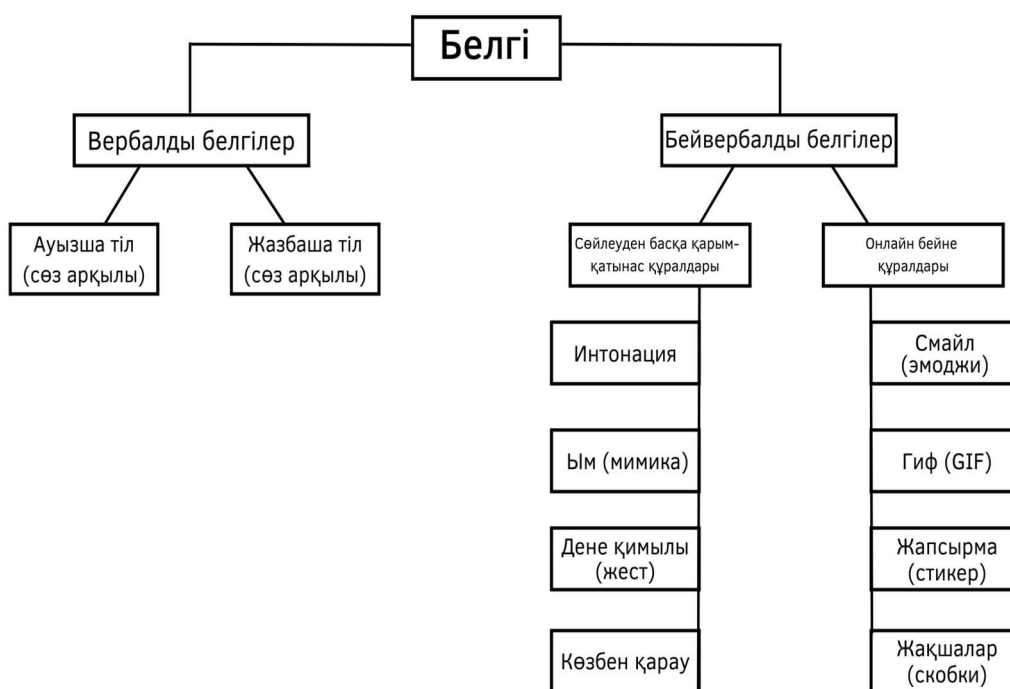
Белгі

Вербалды белгілер

Бейвербалды белгілер

Ауызша тіл (сөз арқылы)

Жазбаша тіл (сөз арқылы)

Сөйлеуден басқа қарым-қатынас құралдары

Онлайн бейне құралдары

Интонация

Ым (мимика)

Дене қимылы (жест)

Көзбен қарау

Смайл (эмоджи)

Гиф (GIF)

Жапсырма (стикер)

Жақшалар (скобки)